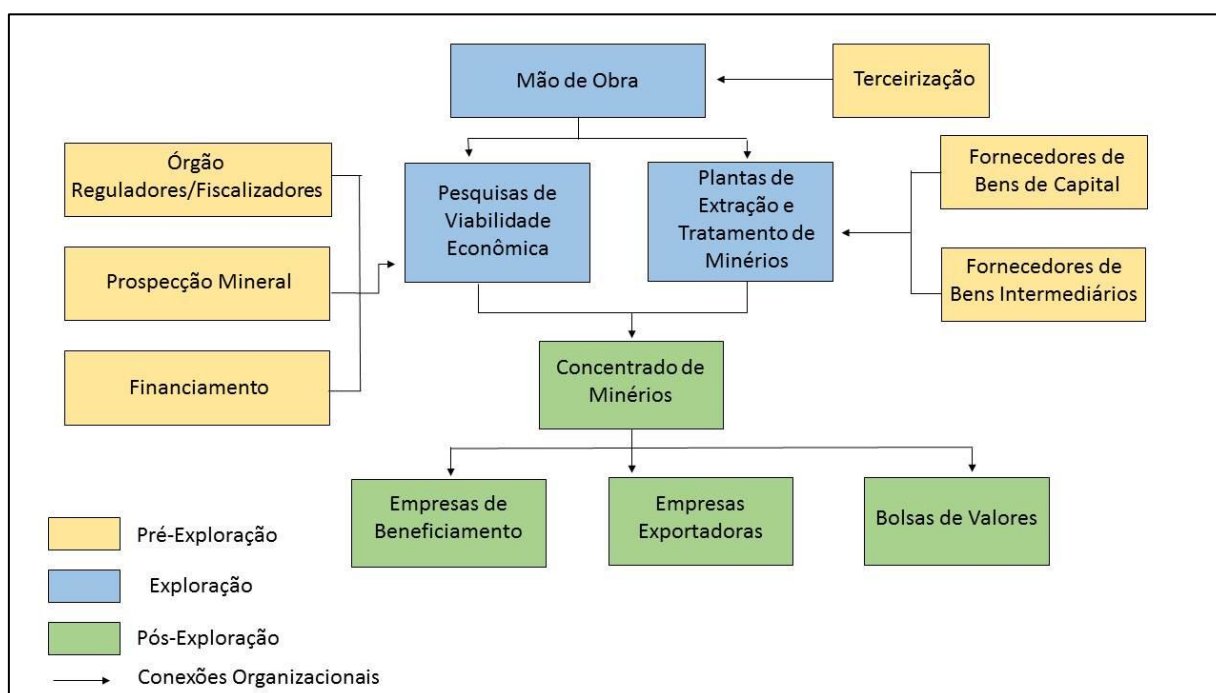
Mão de Obra

Terceirização

Órgão Reguladores/Fiscalizadores

Pesquisas de Viabilidade Econômica

Plantas de Extração e Tratamento de Minérios

Fornecedores de Bens de Capital

Prospecção Mineral

Fornecedores de Bens Intermediários

Financiamento

Concentrado de Minérios

Empresas de Beneficiamento

Empresas Exportadoras

Bolsas de Valores

Pré-Exploração

Exploração

Pós-Exploração

Conexões Organizacionais